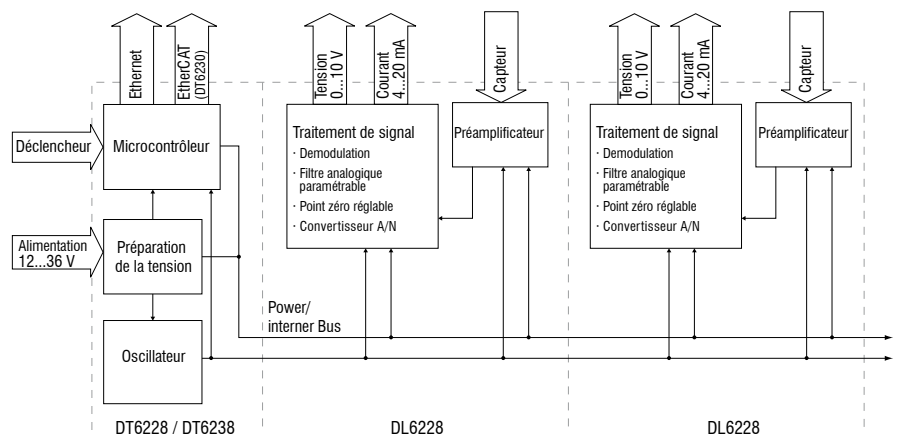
Ethernet

EtherCAT (DT6230)

Tension 0...10 V

Courant 4...20 mA

Capteur

Tension 0...10 V

Courant 4...20 mA

Capteur

Déclencheur

Microcontrôleur

Traitement de signal
· Demodulation
· Filtre analogique paramétrable
· Point zéro réglable
· Convertisseur A/N

Préamplificateur

Traitement de signal
· Demodulation
· Filtre analogique paramétrable
· Point zéro réglable
· Convertisseur A/N

Préamplificateur

Alimentation 12...36 V

Préparation de la tension

Power/ interner Bus

Oscillateur

DT6228 / DT6238

DL6228

DL6228